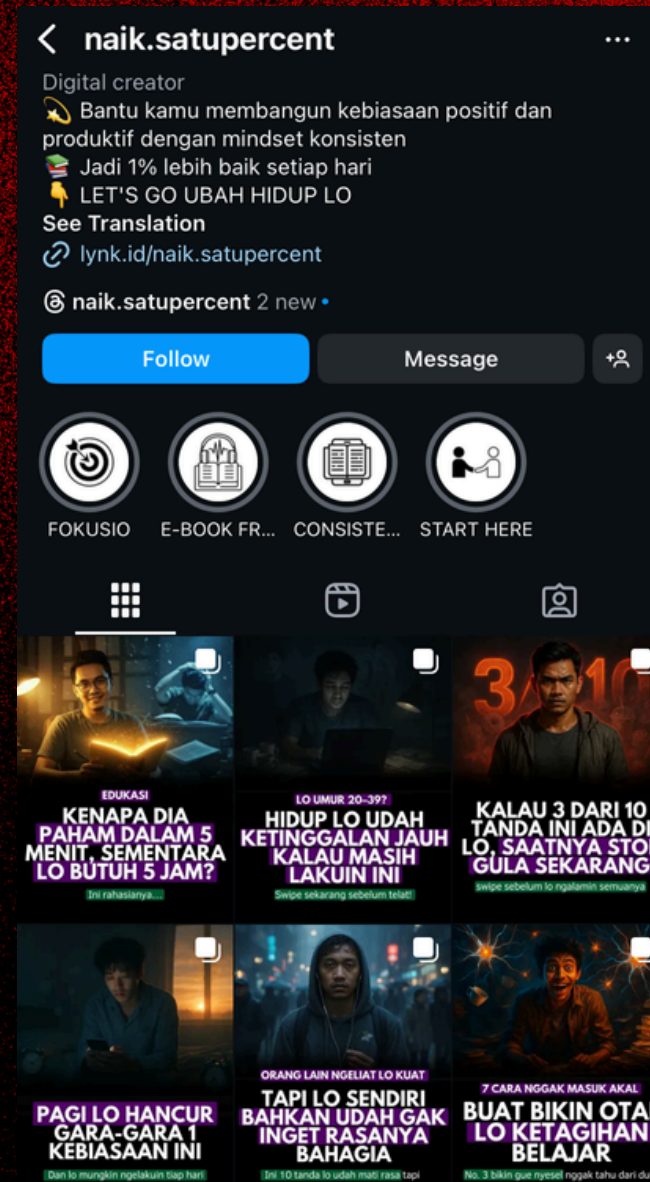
naik.satupercent

Digital creator
💫 Bantu kamu membangun kebiasaan positif dan produktif dengan mindset konsisten
📚 Jadi 1% lebih baik setiap hari
👇 LET'S GO UBAH HIDUP LO
See Translation
lynk.id/naik.satupercent

naik.satupercent 2 new

Follow
Message

FOKUSIO
E-BOOK FR...
CONSISTE...
START HERE

EDUKASI
KENAPA DIA PAHAM DALAM 5 MENIT, SEMENTARA LO BUTUH 5 JAM?
Ini rahasianya...

LO UMUR 20-39?
HIDUP LO UDAH KETINGGALAN JAUH KALAU MASIH LAKUIN INI
Swipe sekarang sebelum telat!

3 10
KALAU 3 DARI 10 TANDA INI ADA DI LO, SAATNYA STOP GULA SEKARANG
swipe sebelum lo ngalamin semuanya

PAGI LO HANCUR GARA-GARA 1 KEBIASAAN INI
Dan lo mungkin ngelakuin tiap hari

ORANG LAIN NGELIAT LO KUAT
TAPI LO SENDIRI BAHKAN UDAH GAK INGET RASANYA BAHAGIA
Ini 10 tanda lo udah mati rasa tapi

7 CARA NGGAK MASUK AKAL
BUAT BIKIN OTAK LO KETAGIHAN BELAJAR
No. 3 bikin gue nyesel nggak tahu dari du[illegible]